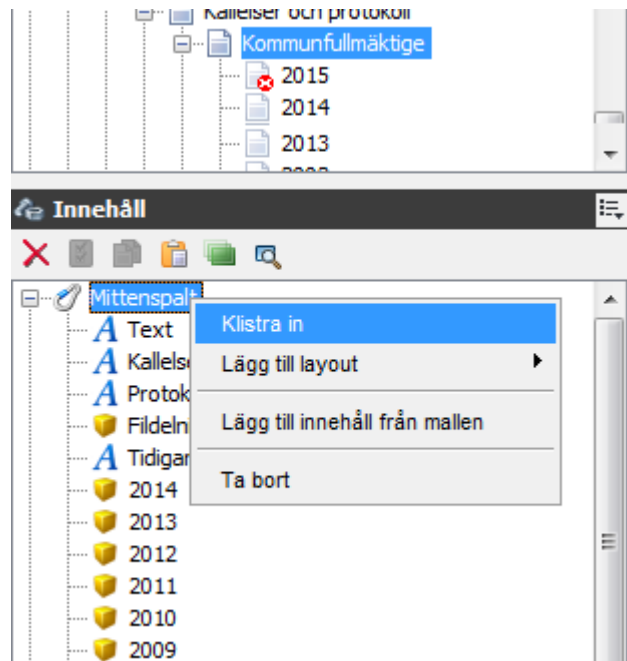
Kallelser och protokoll
Kommunfullmäktige
2015
2014
2013

Innehåll

Mittenspalt
Text
Kallels
Protok
Fildeln
Tidigar
2014
2013
2012
2011
2010
2009

Klistra in
Lägg till layout
Lägg till innehåll från mallen
Ta bort